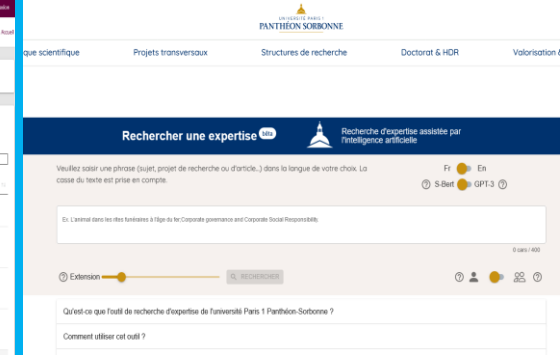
UNIVERSITÉ PARIS 1
PANTHÉON SORBONNE

Accueil

que scientifique
Projets transversaux
Structures de recherche
Doctorat & HDR
Valorisation &

Rechercher une expertise
béta

Recherche d'expertise assistée par l'intelligence artificielle

Veuillez saisir une phrase (sujet, projet de recherche ou d'article...) dans la langue de votre choix. La casse du texte est prise en compte.

Fr
En

?
S-Bert
GPT-3
?

Ex: L'animal dans les rites funéraires à l'âge du fer;Corporate governance and Corporate Social Responsibility.

0 cars / 400

?
Extension
RECHERCHER

?
?

Qu'est-ce que l'outil de recherche d'expertise de l'université Paris 1 Panthéon-Sorbonne ?

Comment utiliser cet outil ?